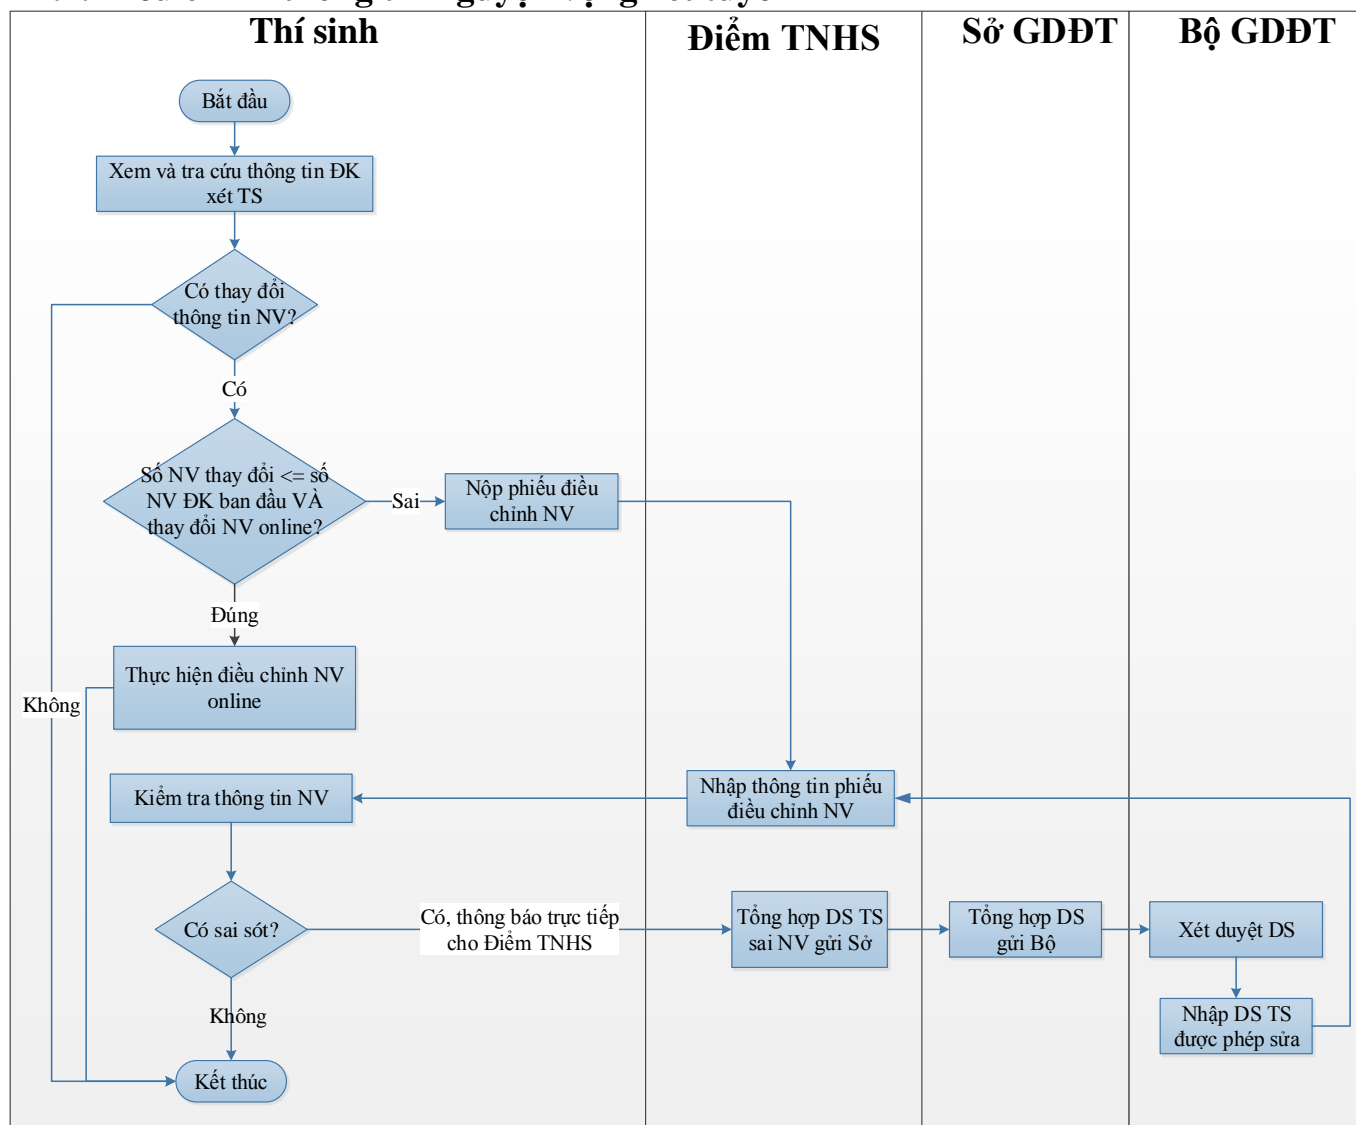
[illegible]

Thí sinh

Điểm TNHS

Sở GDĐT

Bộ GDĐT

Bắt đầu

Xem và tra cứu thông tin ĐK xét TS

Có thay đổi thông tin NV?

Có

Số NV thay đổi <= số NV ĐK ban đầu VÀ thay đổi NV online?

Sai

Nộp phiếu điều chỉnh NV

Đúng

Thực hiện điều chỉnh NV online

Không

Kiểm tra thông tin NV

Nhập thông tin phiếu điều chỉnh NV

Có sai sót?

Có, thông báo trực tiếp cho Điểm TNHS

Tổng hợp DS TS sai NV gửi Sở

Tổng hợp DS gửi Bộ

Xét duyệt DS

Nhập DS TS được phép sửa

Không

Kết thúc